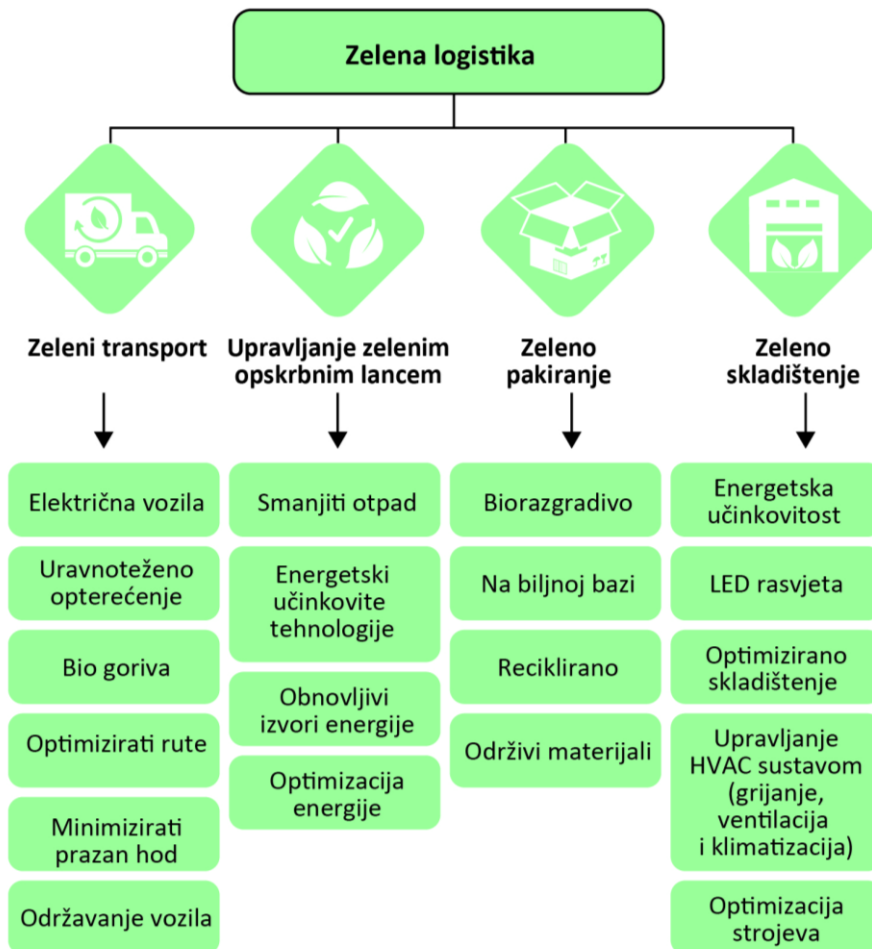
Zelena logistika

Zeleni transport

Električna vozila

Uravnoteženo opterećenje

Bio goriva

Optimizirati rute

Minimizirati prazan hod

Održavanje vozila

Upravljanje zelenim opskrbnim lancem

Smanjiti otpad

Energetski učinkovite tehnologije

Obnovljivi izvori energije

Optimizacija energije

Zeleno pakiranje

Biorazgradivo

Na biljnoj bazi

Reciklirano

Održivi materijali

Zeleno skladištenje

Energetska učinkovitost

LED rasvjeta

Optimizirano skladištenje

Upravljanje HVAC sustavom (grijanje, ventilacija i klimatizacija)

Optimizacija strojeva